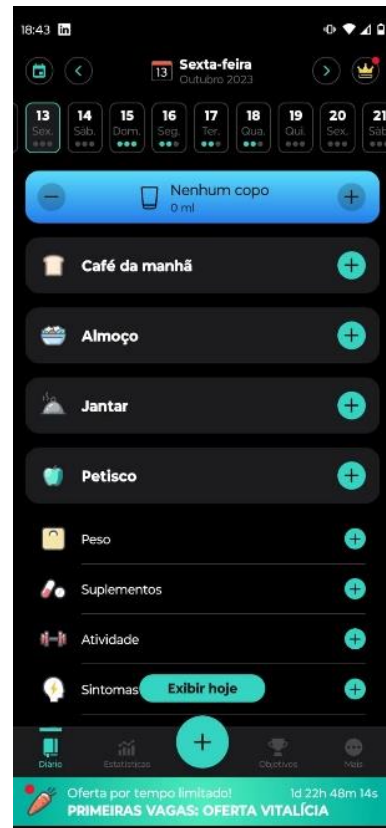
18:43

13 Sexta-feira
Outubro 2023

| 13 | 14 | 15 | 16 | 17 | 18 | 19 | 20 | 21 |
|---|---|---|---|---|---|---|---|---|
| Sex. | Sáb. | Dom. | Seg. | Ter. | Qua. | Qui. | Sex. | Sáb |

Nenhum copo
0 ml

Café da manhã

Almoço

Jantar

Petisco

Peso

Suplementos

Atividade

Sintomas

Exibir hoje

Diário
Estatísticas
Objetivos
Mais

Oferta por tempo limitado!
1d 22h 48m 14s
PRIMEIRAS VAGAS: OFERTA VITALÍCIA